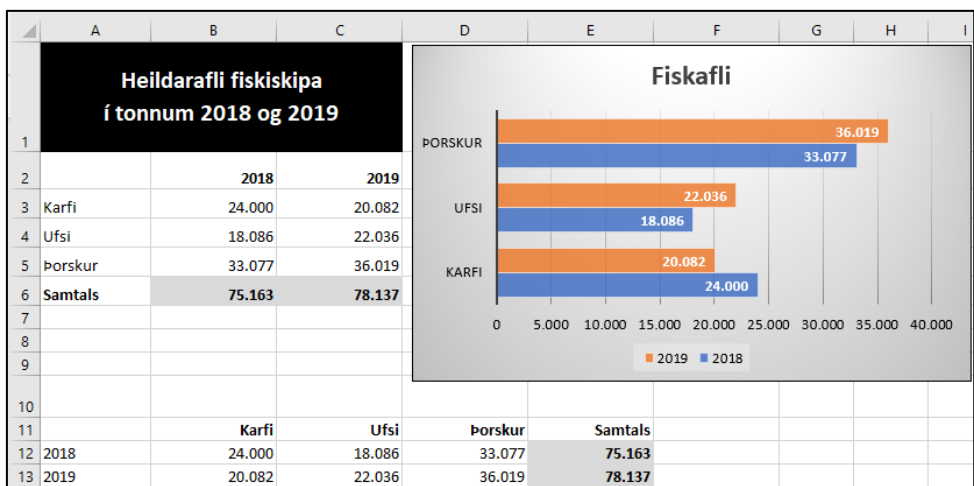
| | A | B | C | D | E | F | G | H | I |
|---|---|---|---|---|---|---|---|---|---|
| 1 | Heildarafli fiskiskipa í tonnum 2018 og 2019 | | | | | | | | |
| 2 | | 2018 | 2019 | | | | | | |
| 3 | Karfi | 24.000 | 20.082 | | | | | | |
| 4 | Ufsi | 18.086 | 22.036 | | | | | | |
| 5 | Þorskur | 33.077 | 36.019 | | | | | | |
| 6 | Samtals | 75.163 | 78.137 | | | | | | |
| 7 | | | | | | | | | |
| 8 | | | | | | | | | |
| 9 | | | | | | | | | |
| 10 | | | | | | | | | |
| 11 | | Karfi | Ufsi | Þorskur | Samtals | | | | |
| 12 | 2018 | 24.000 | 18.086 | 33.077 | 75.163 | | | | |
| 13 | 2019 | 20.082 | 22.036 | 36.019 | 78.137 | | | | |

Fiskafli

ÞORSKUR 36.019 33.077
UFSI 22.036 18.086
KARFI 20.082 24.000

0 5.000 10.000 15.000 20.000 25.000 30.000 35.000 40.000

2019 2018